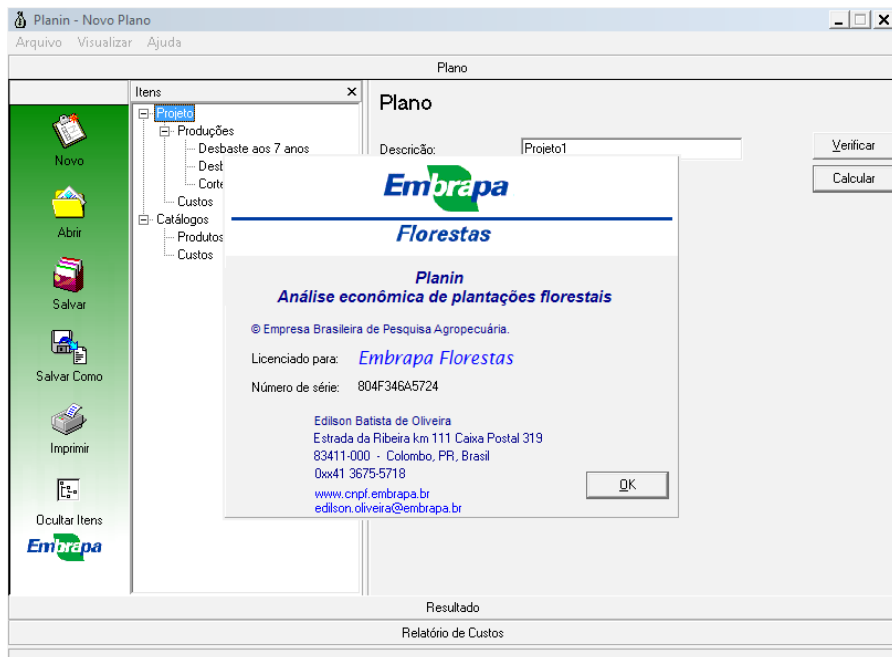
Planin - Novo Plano

Arquivo Visualizar Ajuda

Plano

Novo

Abrir

Salvar

Salvar Como

Imprimir

Ocultar Itens

Embrapa

Itens

Projeto
Produções
Desbaste aos 7 anos
Desb
Corte
Custos
Catálogos
Produtos
Custos

Plano

Descrição: Projeto1

Verificar

Calcular

Embrapa

Florestas

Planin
Análise econômica de plantações florestais

© Empresa Brasileira de Pesquisa Agropecuária.

Licenciado para: Embrapa Florestas

Número de série: 804F346A5724

Edilson Batista de Oliveira
Estrada da Ribeira km 111 Caixa Postal 319
83411-000 - Colombo, PR, Brasil
0xx41 3675-5718
www.cnpf.embrapa.br
edilson.oliveira@embrapa.br

OK

Resultado

Relatório de Custos